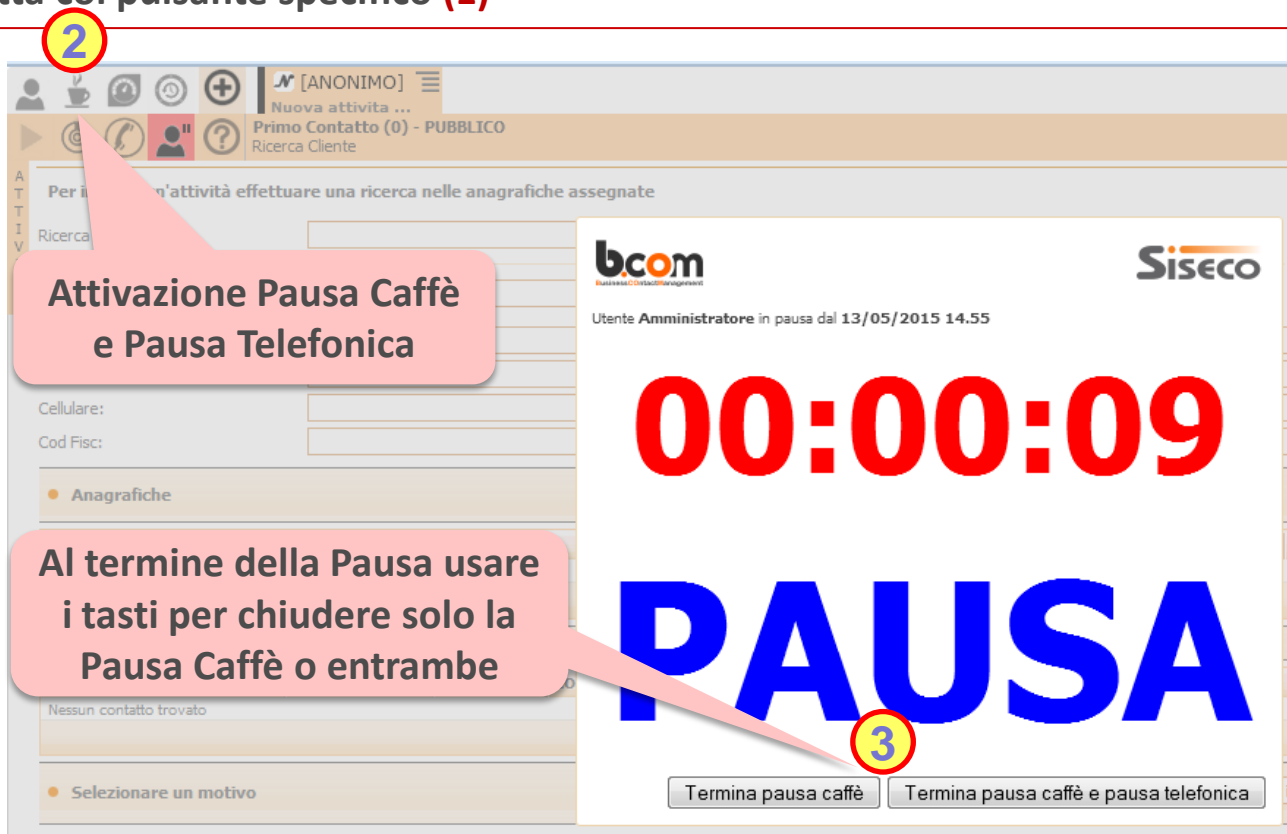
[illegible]tta col pulsante specifico (1)

2

[ANONIMO]
Nuova attivita ...

Primo Contatto (0) - PUBBLICO
Ricerca Cliente

A T T I V

Per i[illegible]n'attività effettuare una ricerca nelle anagrafiche assegnate

Ricerca

Attivazione Pausa Caffè e Pausa Telefonica

Cellulare:
Cod Fisc:

Anagrafiche

Al termine della Pausa usare i tasti per chiudere solo la Pausa Caffè o entrambe

Nessun contatto trovato

Selezionare un motivo

b.com
BusinessCOntactManagement

Siseco

Utente Amministratore in pausa dal 13/05/2015 14.55

00:00:09

PAUSA

3

Termina pausa caffè
Termina pausa caffè e pausa telefonica